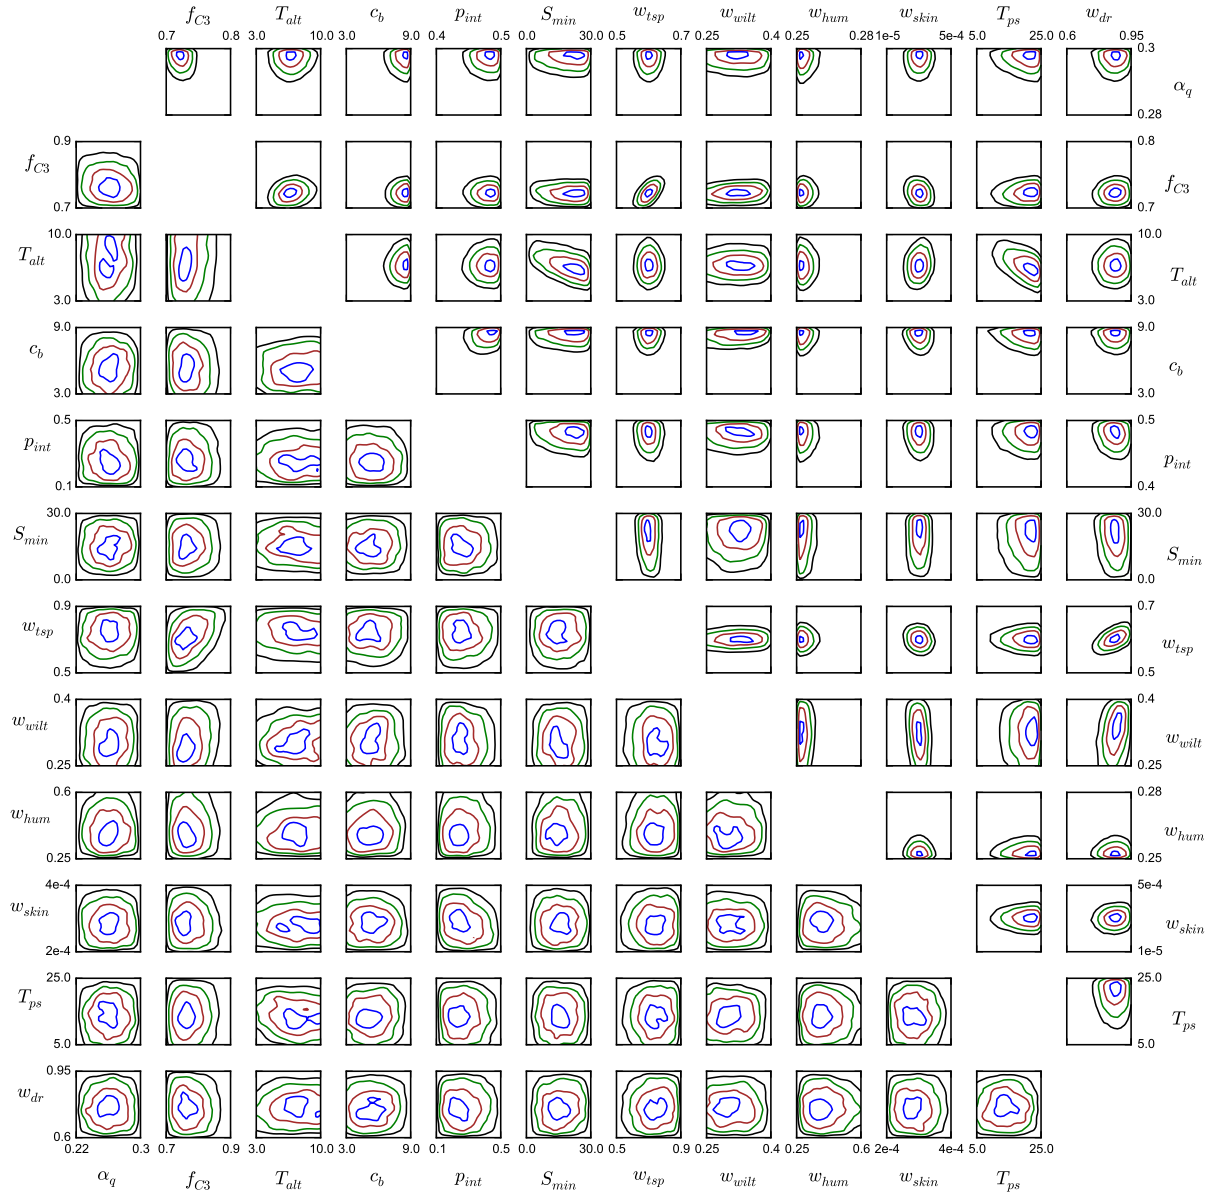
$f_{C3}$ $T_{alt}$ $c_b$ $p_{int}$ $S_{min}$ $w_{tsp}$ $w_{wilt}$ $w_{hum}$ $w_{skin}$ $T_{ps}$ $w_{dr}$

0.7 0.8 3.0 10.0 3.0 9.0 0.4 0.5 0.0 30.0 0.5 0.7 0.25 0.4 0.25 0.28 1e-5 5e-4 5.0 25.0 0.6 0.95

0.3 $\alpha_q$ 0.28

0.9 $f_{C3}$ 0.7

0.8 $f_{C3}$ 0.7

10.0 $T_{alt}$ 3.0

10.0 $T_{alt}$ 3.0

9.0 $c_b$ 3.0

9.0 $c_b$ 3.0

0.5 $p_{int}$ 0.1

0.5 $p_{int}$ 0.4

30.0 $S_{min}$ 0.0

30.0 $S_{min}$ 0.0

0.9 $w_{tsp}$ 0.5

0.7 $w_{tsp}$ 0.5

0.4 $w_{wilt}$ 0.25

0.4 $w_{wilt}$ 0.25

0.6 $w_{hum}$ 0.25

0.28 $w_{hum}$ 0.25

4e-4 $w_{skin}$ 2e-4

5e-4 $w_{skin}$ 1e-5

25.0 $T_{ps}$ 5.0

25.0 $T_{ps}$ 5.0

0.95 $w_{dr}$ 0.6

0.22 0.3 0.7 0.9 3.0 10.0 3.0 9.0 0.1 0.5 0.0 30.0 0.5 0.9 0.25 0.4 0.25 0.6 2e-4 4e-4 5.0 25.0

$\alpha_q$ $f_{C3}$ $T_{alt}$ $c_b$ $p_{int}$ $S_{min}$ $w_{tsp}$ $w_{wilt}$ $w_{hum}$ $w_{skin}$ $T_{ps}$